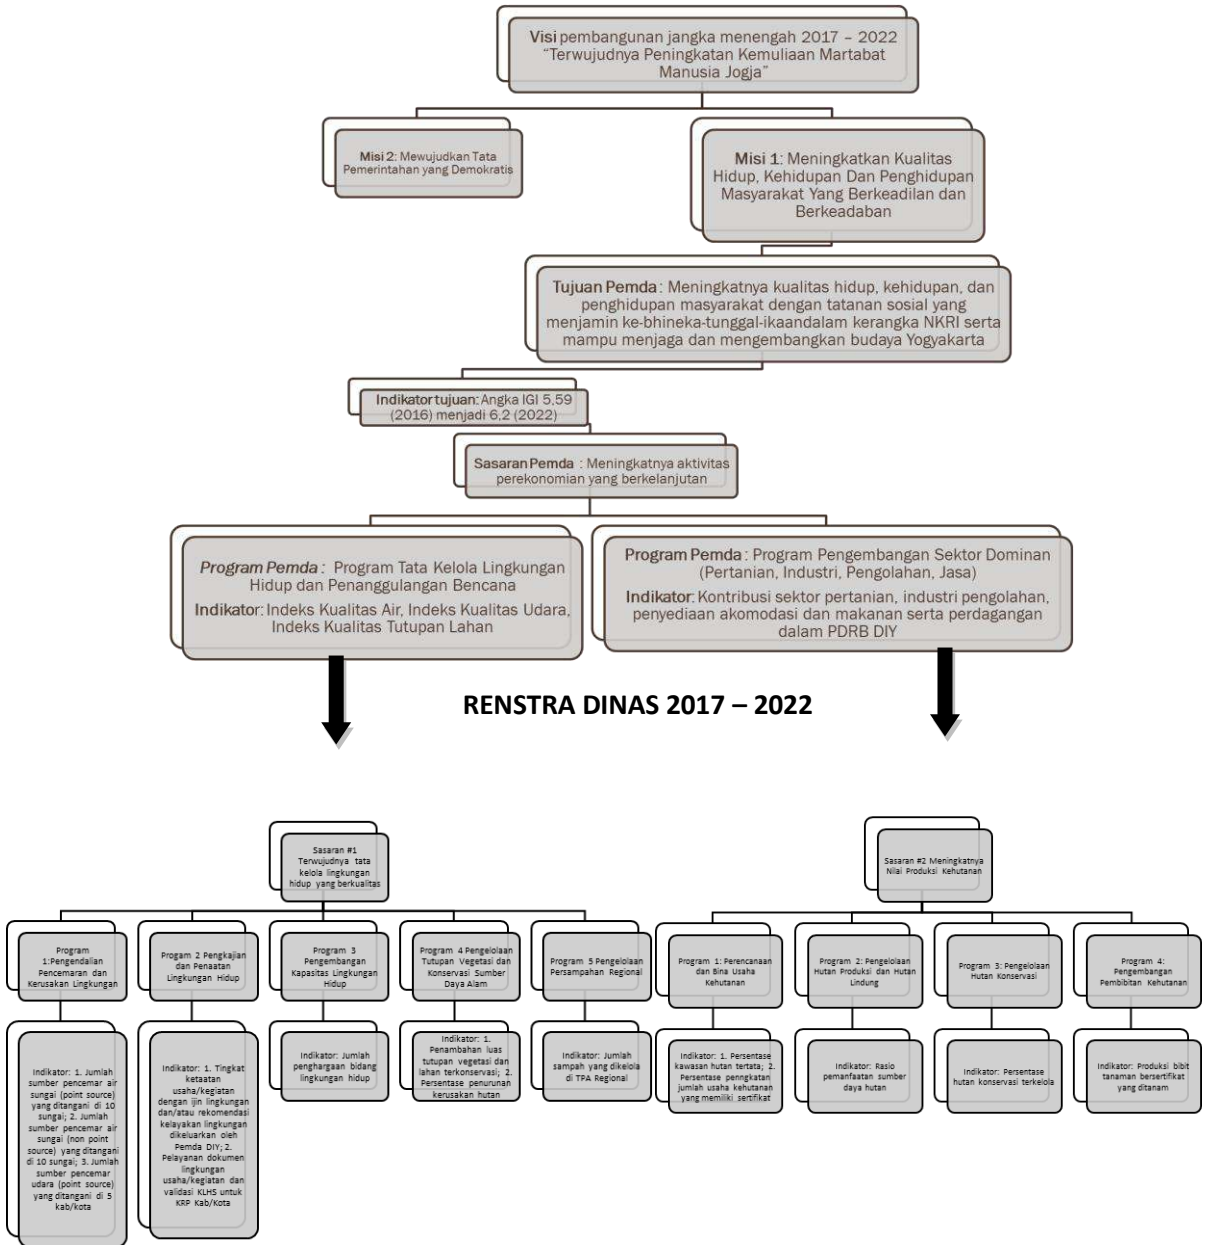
Visi pembangunan jangka menengah 2017 – 2022 "Terwujudnya Peningkatan Kemuliaan Martabat Manusia Jogja"

Misi 2: Mewujudkan Tata Pemerintahan yang Demokratis

Misi 1: Meningkatkan Kualitas Hidup, Kehidupan Dan Penghidupan Masyarakat Yang Berkeadilan dan Berkeadaban

Tujuan Pemda: Meningkatnya kualitas hidup, kehidupan, dan penghidupan masyarakat dengan tatanan sosial yang menjamin ke-bhineka-tunggal-ikaandalam kerangka NKRI serta mampu menjaga dan mengembangkan budaya Yogyakarta

Indikator tujuan: Angka IGI 5,59 (2016) menjadi 6,2 (2022)

Sasaran Pemda : Meningkatnya aktivitas perekonomian yang berkelanjutan

Program Pemda : Program Tata Kelola Lingkungan Hidup dan Penanggulangan Bencana
Indikator: Indeks Kualitas Air, Indeks Kualitas Udara, Indeks Kualitas Tutupan Lahan

Program Pemda: Program Pengembangan Sektor Dominan (Pertanian, Industri, Pengolahan, Jasa)
Indikator: Kontribusi sektor pertanian, industri pengolahan, penyediaan akomodasi dan makanan serta perdagangan dalam PDRB DIY

RENSTRA DINAS 2017 – 2022

Sasaran #1 Terwujudnya tata kelola lingkungan hidup yang berkualitas

Program 1:Pengendalian Pencemaran dan Kerusakan Lingkungan

Progam 2 Pengkajian dan Penaatan Lingkungan Hidup

Program 3 Pengembangan Kapasitas Lingkungan Hidup

Program 4 Pengelolaan Tutupan Vegetasi dan Konservasi Sumber Daya Alam

Program 5 Pengelolaan Persampahan Regional

Indikator: 1. Jumlah sumber pencemar air sungai (point source) yang ditangani di 10 sungai; 2. Jumlah sumber pencemar air sungai (non point source) yang ditangani di 10 sungai; 3. Jumlah sumber pencemar udara (point source) yang ditangani di 5 kab/kota

Indikator: 1. Tingkat ketaatan usaha/kegiatan dengan ijin lingkungan dan/atau rekomendasi kelayakan lingkungan dikeluarkan oleh Pemda DIY; 2. Pelayanan dokumen lingkungan usaha/kegiatan dan validasi KLHS untuk KRP Kab/Kota

Indikator: Jumlah penghargaan bidang lingkungan hidup

Indikator: 1. Penambahan luas tutupan vegetasi dan lahan terkonservasi; 2. Persentase penurunan kerusakan hutan

Indikator: Jumlah sampah yang dikelola di TPA Regional

Sasaran #2 Meningkatnya Nilai Produksi Kehutanan

Program 1: Perencanaan dan Bina Usaha Kehutanan

Program 2: Pengelolaan Hutan Produksi dan Hutan Lindung

Program 3: Pengelolaan Hutan Konservasi

Program 4: Pengembangan Pembibitan Kehutanan

Indikator: 1. Persentase kawasan hutan tertata; 2. Persentase penngkatan jumlah usaha kehutanan yang memiliki sertifikat

Indikator: Rasio pemanfaatan sumber daya hutan

Indikator: Persentase hutan konservasi terkelola

Indikator: Produksi bibit tanaman bersertifikat yang ditanam